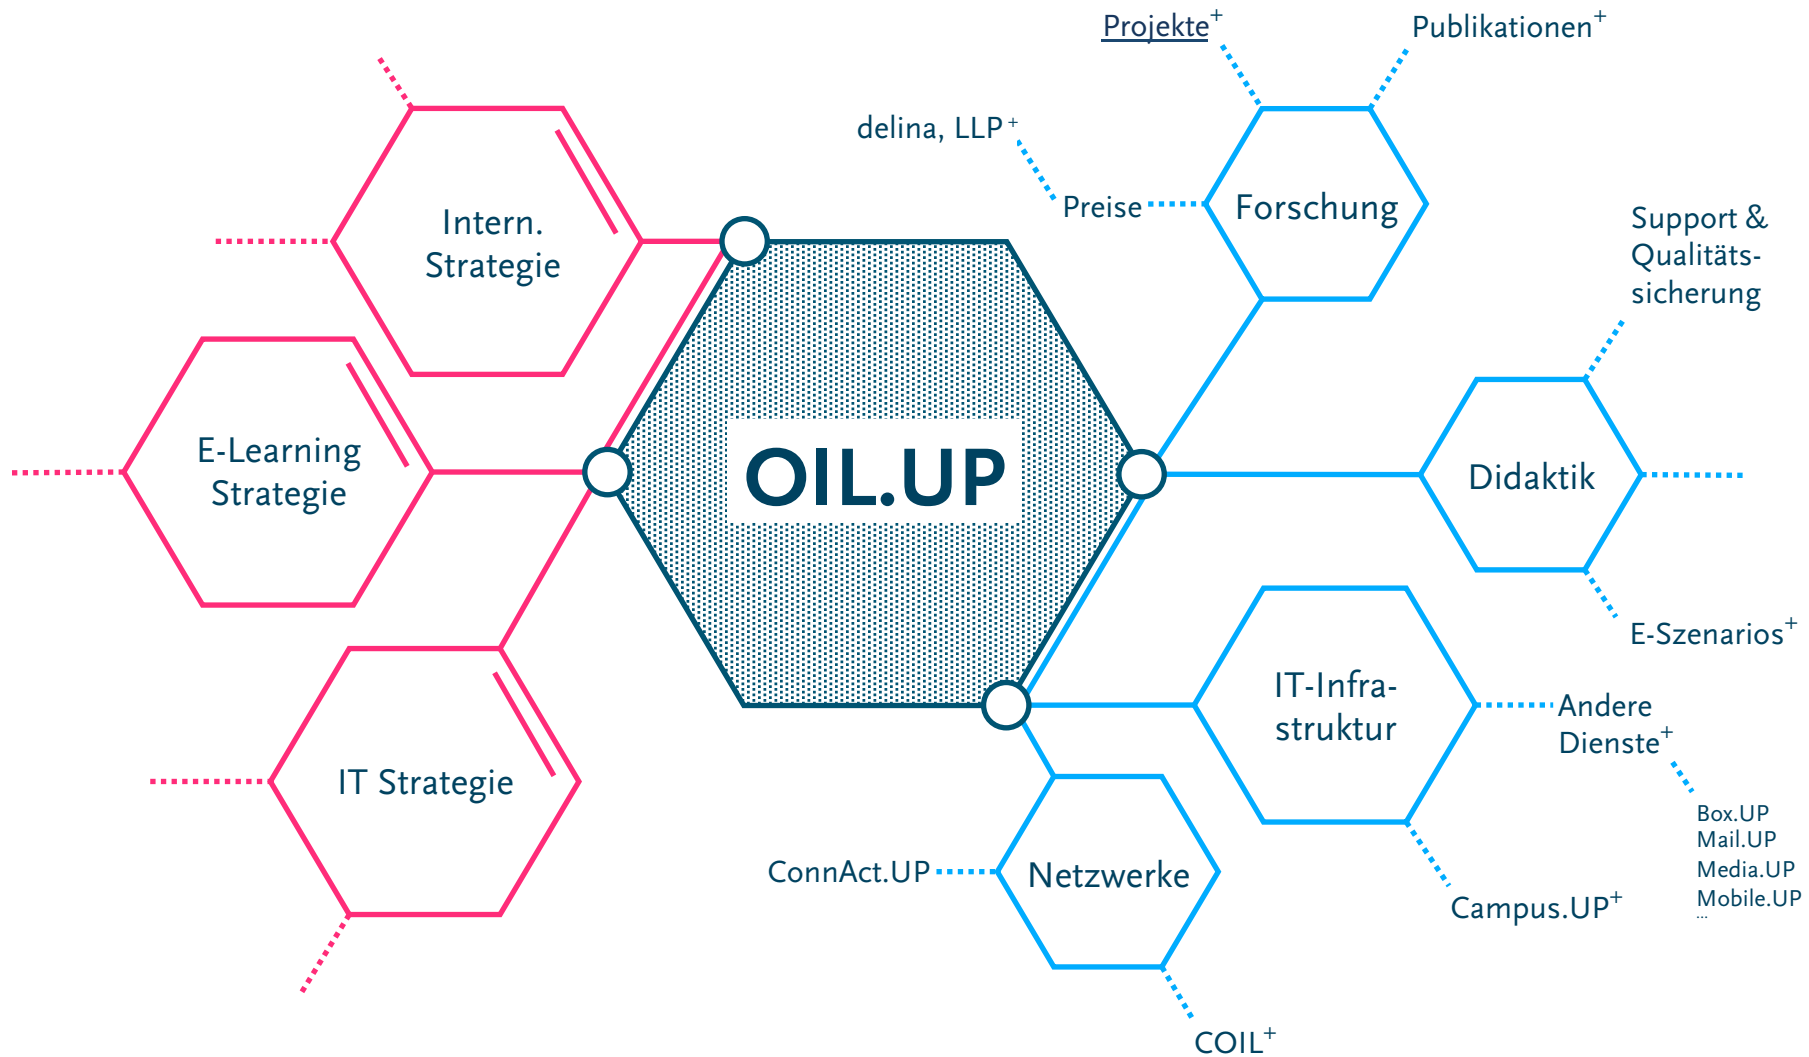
Projekte$^+$

Publikationen$^+$

delina, LLP$^+$

Preise

Forschung

Intern. Strategie

Support & Qualitätssicherung

E-Learning Strategie

OIL.UP

Didaktik

E-Szenarios$^+$

IT-Infrastruktur

Andere Dienste$^+$

IT Strategie

Box.UP
Mail.UP
Media.UP
Mobile.UP
...

ConnAct.UP

Netzwerke

Campus.UP$^+$

COIL$^+$